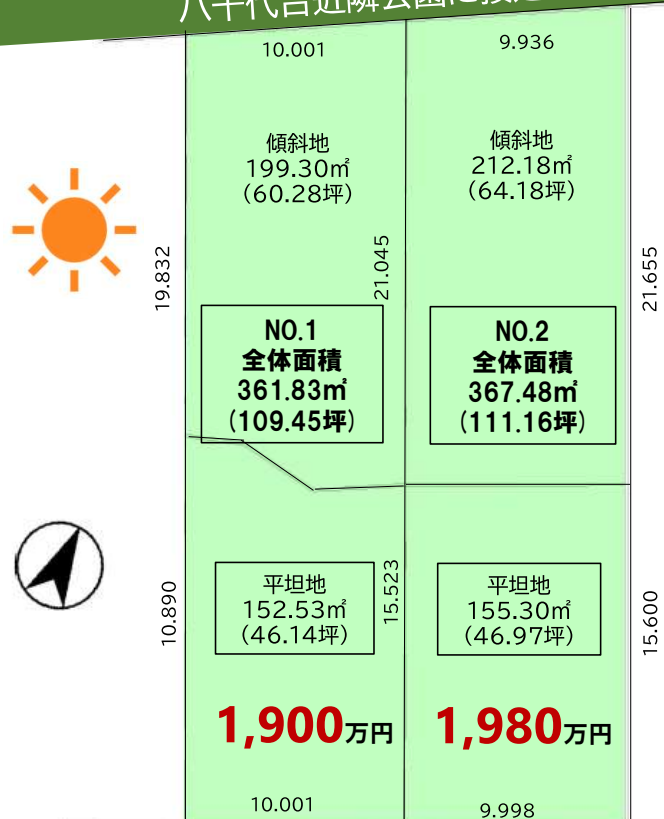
八千代台近隣公園に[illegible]

10.001

9.936

傾斜地
199.30㎡
(60.28坪)

傾斜地
212.18㎡
(64.18坪)

19.832

21.045

21.655

NO.1
全体面積
361.83㎡
(109.45坪)

NO.2
全体面積
367.48㎡
(111.16坪)

平坦地
152.53㎡
(46.14坪)

平坦地
155.30㎡
(46.97坪)

10.890

15.523

15.600

1,900万円

1,980万円

10.001

9.998